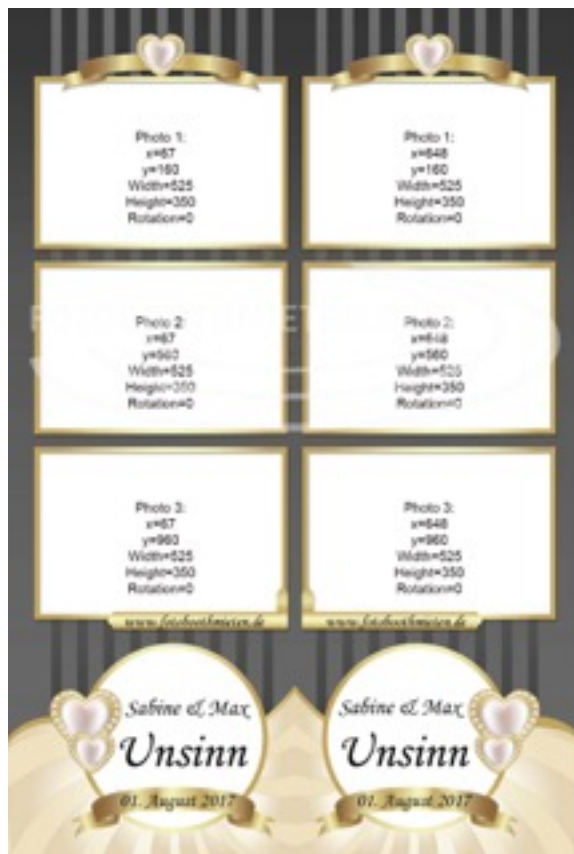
Photo 1:
x=67
y=160
Width=525
Height=350
Rotation=0

Photo 1:
x=648
y=160
Width=525
Height=350
Rotation=0

Photo 2:
x=67
y=560
Width=525
Height=350
Rotation=0

Photo 2:
x=648
y=560
Width=525
Height=350
Rotation=0

Photo 3:
x=67
y=960
Width=525
Height=350
Rotation=0

Photo 3:
x=648
y=960
Width=525
Height=350
Rotation=0

www.fotoboothmieten.de

www.fotoboothmieten.de

Sabine & Max
Unsinn
01. August 2017

Sabine & Max
Unsinn
01. August 2017